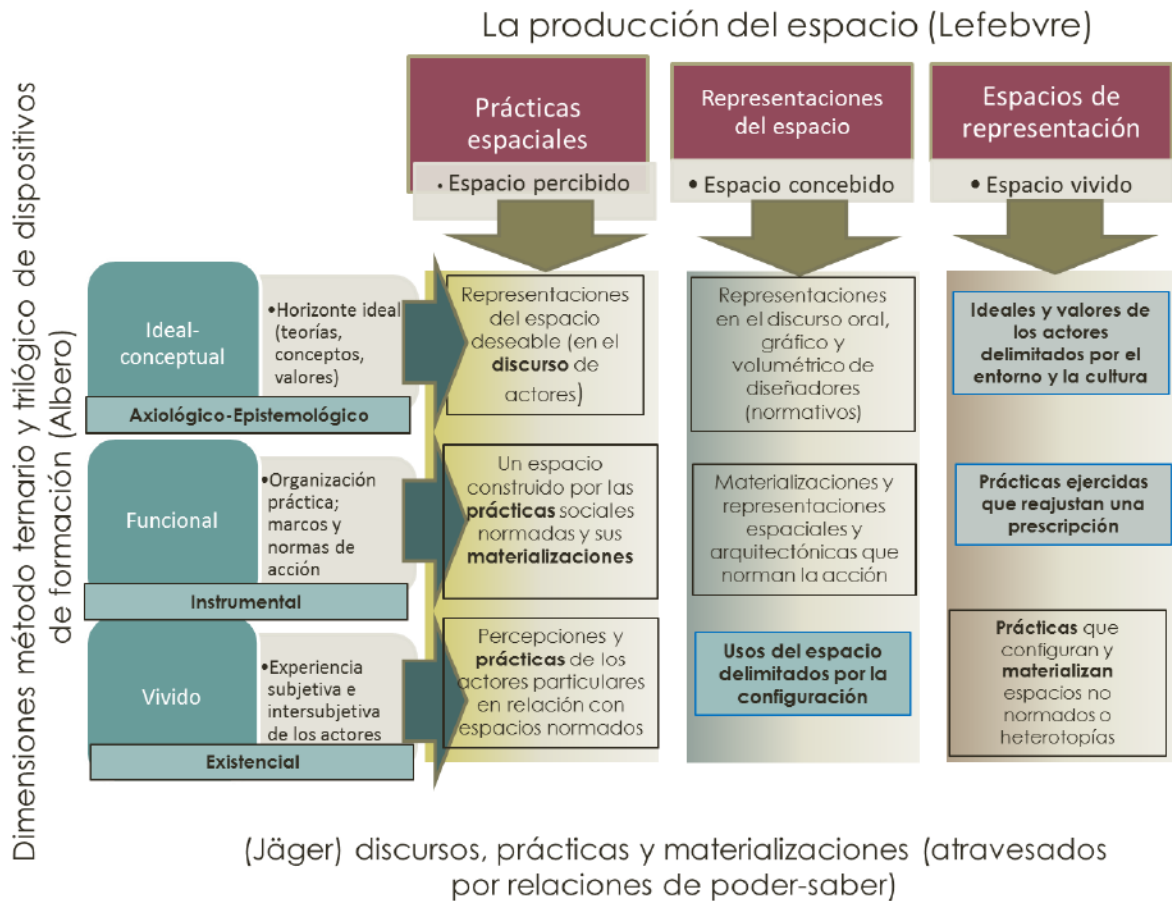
La producción del espacio (Lefebvre)

Prácticas espaciales

• Espacio percibido

Representaciones del espacio

• Espacio concebido

Espacios de representación

• Espacio vivido

Dimensiones método ternario y trilógico de dispositivos de formación (Albero)

Ideal-conceptual

•Horizonte ideal (teorías, conceptos, valores)

Axiológico-Epistemológico

Representaciones del espacio deseable (en el **discurso** de actores)

Representaciones en el discurso oral, gráfico y volumétrico de diseñadores (normativos)

**Ideales y valores de los actores delimitados por el entorno y la cultura**

Funcional

•Organización práctica; marcos y normas de acción

Instrumental

Un espacio construido por las **prácticas** sociales normadas y sus **materializaciones**

Materializaciones y representaciones espaciales y arquitectónicas que norman la acción

**Prácticas ejercidas que reajustan una prescripción**

Vivido

•Experiencia subjetiva e intersubjetiva de los actores

Existencial

Percepciones y **prácticas** de los actores particulares en relación con espacios normados

**Usos del espacio delimitados por la configuración**

**Prácticas** que configuran y **materializan** espacios no normados o heterotopías

(Jäger) discursos, prácticas y materializaciones (atravesados por relaciones de poder-saber)